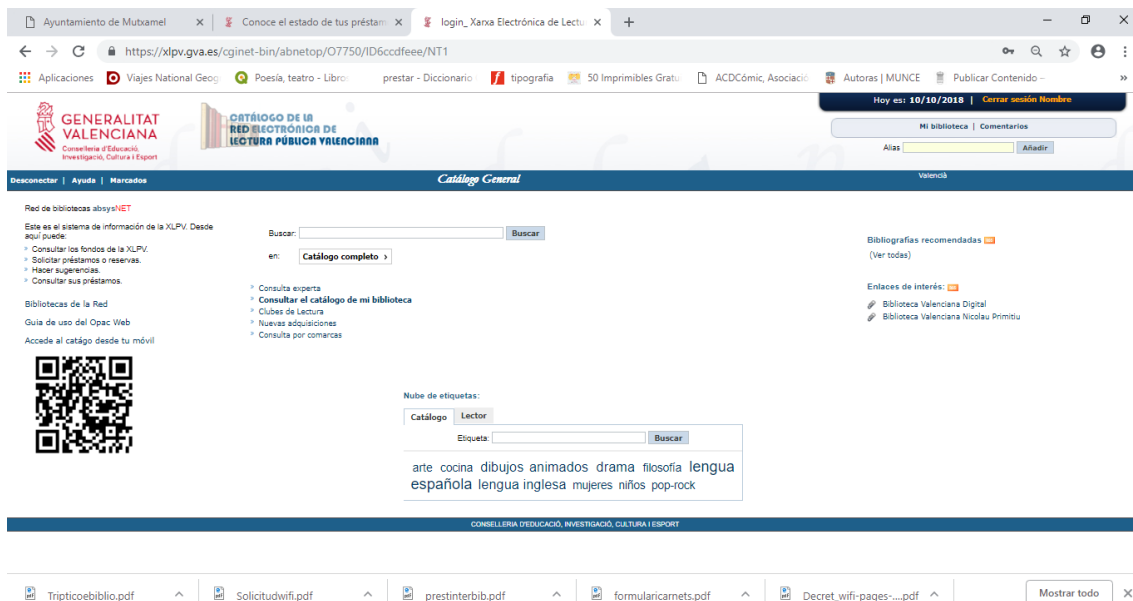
Ayuntamiento de Mutxamel × | Conoce el estado de tus préstam × | login_ Xarxa Electrónica de Lectu × | +

https://xlpv.gva.es/cginet-bin/abnetop/O7750/ID6ccdfeee/NT1

Aplicaciones | Viajes National Geog | Poesía, teatro - Libro | prestar - Diccionario | tipografia | 50 Imprimibles Gratu | ACDCómic, Asociació | Autoras | MUNCE | Publicar Contenido – | »

Hoy es: 10/10/2018 | Cerrar sesión Nombre

GENERALITAT VALENCIANA
Conselleria d'Educació, Investigació, Cultura i Esport

CATÁLOGO DE LA RED ELECTRÓNICA DE LECTURA PÚBLICA VALENCIANA

Mi biblioteca | Comentarios

Alias [ ] Añadir

Desconectar | Ayuda | Marcados

Catálogo General

Valencià

Red de bibliotecas absysNET

Este es el sistema de información de la XLPV. Desde aquí puede:
» Consultar los fondos de la XLPV.
» Solicitar préstamos o reservas.
» Hacer sugerencias.
» Consultar sus préstamos.

Bibliotecas de la Red

Guía de uso del Opac Web

Accede al catágo desde tu móvil

Buscar: [ ] Buscar

en: Catálogo completo ›

» Consulta experta
» Consultar el catálogo de mi biblioteca
» Clubes de Lectura
» Nuevas adquisiciones
» Consulta por comarcas

Bibliografías recomendadas
(Ver todas)

Enlaces de interés:
Biblioteca Valenciana Digital
Biblioteca Valenciana Nicolau Primitiu

Nube de etiquetas:

Catálogo | Lector

Etiqueta: [ ] Buscar

arte cocina dibujos animados drama filosofía lengua española lengua inglesa mujeres niños pop-rock

CONSELLERIA D'EDUCACIÓ, INVESTIGACIÓ, CULTURA I ESPORT

Tripticoebiblio.pdf | Solicitudwifi.pdf | prestinterbib.pdf | formularicarnets.pdf | Decret_wifi-pages-....pdf | Mostrar todo | ×